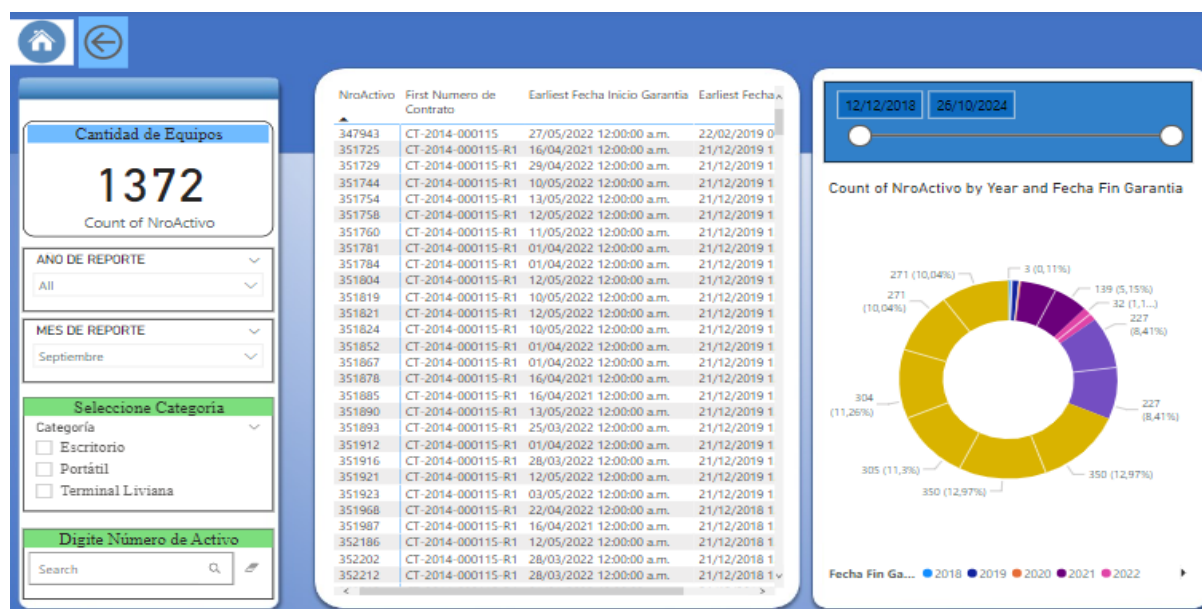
Cantidad de Equipos

1372

Count of NroActivo

AÑO DE REPORTE
All

MES DE REPORTE
Septiembre

Seleccione Categoría
Categoría
Escritorio
Portátil
Terminal Liviana

Digite Número de Activo
Search

| NroActivo | First Numero de Contrato | Earliest Fecha Inicio Garantia | Earliest Fecha |
|---|---|---|---|
| 347943 | CT-2014-000115 | 27/05/2022 12:00:00 a.m. | 22/02/2019 0 |
| 351725 | CT-2014-000115-R1 | 16/04/2021 12:00:00 a.m. | 21/12/2019 1 |
| 351729 | CT-2014-000115-R1 | 29/04/2022 12:00:00 a.m. | 21/12/2019 1 |
| 351744 | CT-2014-000115-R1 | 10/05/2022 12:00:00 a.m. | 21/12/2019 1 |
| 351754 | CT-2014-000115-R1 | 13/05/2022 12:00:00 a.m. | 21/12/2019 1 |
| 351758 | CT-2014-000115-R1 | 12/05/2022 12:00:00 a.m. | 21/12/2019 1 |
| 351760 | CT-2014-000115-R1 | 11/05/2022 12:00:00 a.m. | 21/12/2019 1 |
| 351781 | CT-2014-000115-R1 | 01/04/2022 12:00:00 a.m. | 21/12/2019 1 |
| 351784 | CT-2014-000115-R1 | 01/04/2022 12:00:00 a.m. | 21/12/2019 1 |
| 351804 | CT-2014-000115-R1 | 12/05/2022 12:00:00 a.m. | 21/12/2019 1 |
| 351819 | CT-2014-000115-R1 | 10/05/2022 12:00:00 a.m. | 21/12/2019 1 |
| 351821 | CT-2014-000115-R1 | 12/05/2022 12:00:00 a.m. | 21/12/2019 1 |
| 351824 | CT-2014-000115-R1 | 10/05/2022 12:00:00 a.m. | 21/12/2019 1 |
| 351852 | CT-2014-000115-R1 | 01/04/2022 12:00:00 a.m. | 21/12/2019 1 |
| 351867 | CT-2014-000115-R1 | 01/04/2022 12:00:00 a.m. | 21/12/2019 1 |
| 351878 | CT-2014-000115-R1 | 16/04/2021 12:00:00 a.m. | 21/12/2019 1 |
| 351885 | CT-2014-000115-R1 | 16/04/2021 12:00:00 a.m. | 21/12/2019 1 |
| 351890 | CT-2014-000115-R1 | 13/05/2022 12:00:00 a.m. | 21/12/2019 1 |
| 351893 | CT-2014-000115-R1 | 25/03/2022 12:00:00 a.m. | 21/12/2019 1 |
| 351912 | CT-2014-000115-R1 | 01/04/2022 12:00:00 a.m. | 21/12/2019 1 |
| 351916 | CT-2014-000115-R1 | 28/03/2022 12:00:00 a.m. | 21/12/2019 1 |
| 351921 | CT-2014-000115-R1 | 12/05/2022 12:00:00 a.m. | 21/12/2019 1 |
| 351923 | CT-2014-000115-R1 | 03/05/2022 12:00:00 a.m. | 21/12/2019 1 |
| 351968 | CT-2014-000115-R1 | 22/04/2022 12:00:00 a.m. | 21/12/2018 1 |
| 351987 | CT-2014-000115-R1 | 16/04/2021 12:00:00 a.m. | 21/12/2018 1 |
| 352186 | CT-2014-000115-R1 | 12/05/2022 12:00:00 a.m. | 21/12/2018 1 |
| 352202 | CT-2014-000115-R1 | 28/03/2022 12:00:00 a.m. | 21/12/2018 1 |
| 352212 | CT-2014-000115-R1 | 28/03/2022 12:00:00 a.m. | 21/12/2018 1 |

12/12/2018 26/10/2024

Count of NroActivo by Year and Fecha Fin Garantia

271 (10,04%)
3 (0,11%)
139 (5,15%)
32 (1,1...)
271 (10,04%)
227 (8,41%)
304 (11,26%)
227 (8,41%)
305 (11,3%)
350 (12,97%)
350 (12,97%)

Fecha Fin Ga... 2018 2019 2020 2021 2022